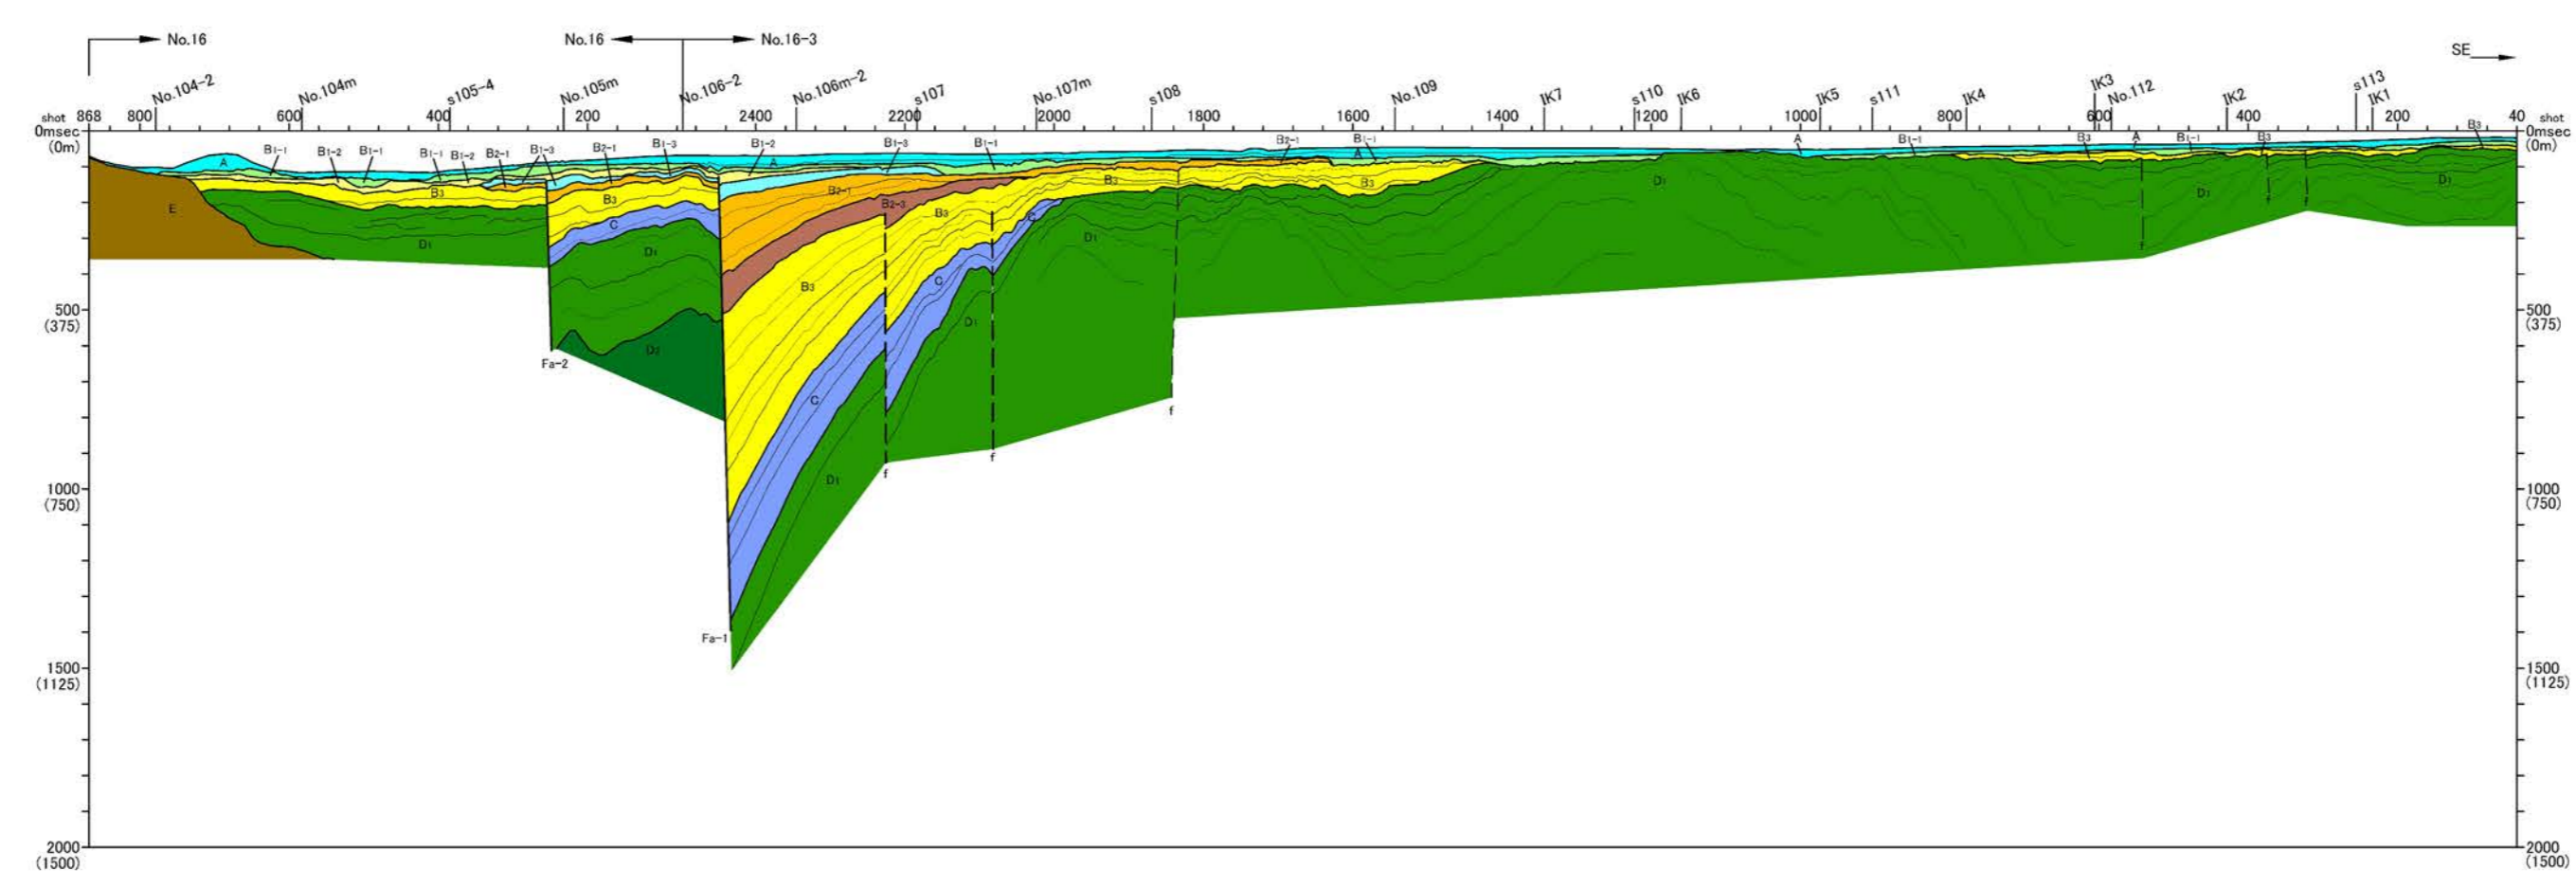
No.16

No.16

No.16-3

SE

shot 868 800 No.104-2 600 No.104m 400 s105-4 No.105m 200 No.106-2 2400 No.106m-2 2200 s107 No.107m 2000 s108 1800 1600 No.109 1400 IK7 s110 1200 IK6 1000 IK5 s111 800 IK4 IK3 600 No.112 IK2 400 s113 IK1 200 40 shot

0msec (0m)

500 (375)

1000 (750)

1500 (1125)

2000 (1500)

0msec (0m)

500 (375)

1000 (750)

1500 (1125)

2000 (1500)

A B1-1 B1-2 B1-1 B1-1 B1-2 B2-1 B1-3 B2-1 B1-3 B1-2 A B1-3 B1-1 B2-1 B1-1 A A B1-1 B3 A B1-1 B3 B3

E B3 D1 B3 C D1 D2 Fa-2 B2-1 B2-3 B3 C B3 B3 D1 B3 C D1 C D1 Fa-1 f f f D1 D1 D1 D1 f f